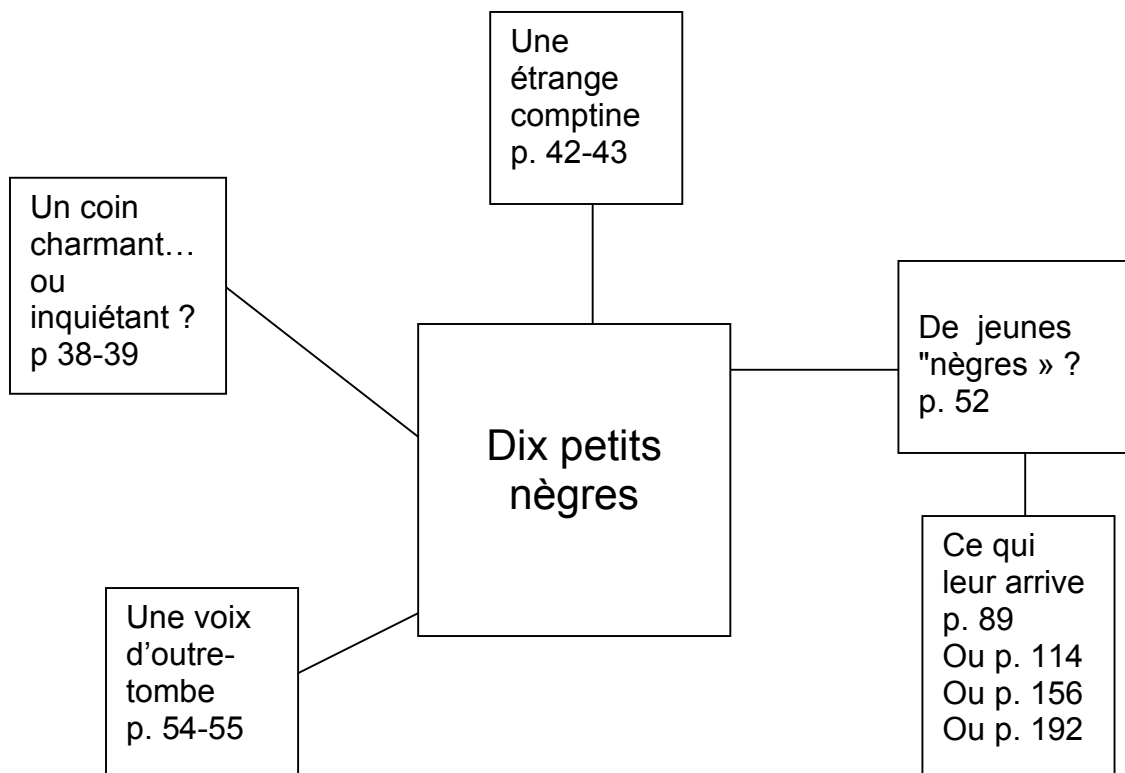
Une étrange comptine p. 42-43

Un coin charmant… ou inquiétant ? p 38-39

De jeunes "nègres » ? p. 52

Dix petits nègres

Ce qui leur arrive p. 89 Ou p. 114 Ou p. 156 Ou p. 192

Une voix d'outre-tombe p. 54-55